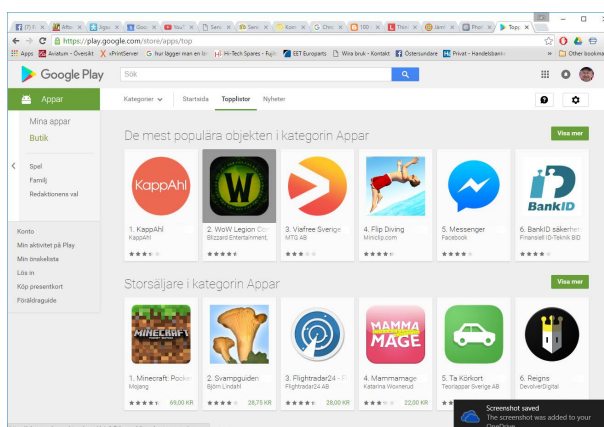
(1) F × | Affär × | Bglo × | G Goo × | You × | Serv × | Serv × | Bzon × | G Chin × | 100 × | Thai × | Järn × | Phot × | Topp ×

https://play.google.com/store/apps/top

Apps | Aviatum - Översikt | XPrintServer | hur lägger man en le | Hi-Tech Spares - Fuji | EET Europarts | Wira bruk - Kontakt | Östersundare | Privat - Handelsbanke | » | Other bookma

Google Play | Sök

Appar | Kategorier | Startsida | Topplistor | Nyheter

Mina appar
Butik

Spel
Familj
Redaktionens val

Konto
Min aktivitet på Play
Min önskelista
Lös in
Köp presentkort
Föräldraguide

De mest populära objekten i kategorin Appar | Visa mer

KappAhl

1. KappAhl
KappAhl

2. WoW Legion Co
Blizzard Entertainment

3. Viafree Sverige
MTG AB

4. Flip Diving
Miniclip.com

5. Messenger
Facebook

BankID
6. BankID säkerhet
Finansiell ID-Teknik BID

Storsäljare i kategorin Appar | Visa mer

MINECRAFT

MAMMA MAGE

1. Minecraft: Pocke
Mojang
69,00 KR

2. Svampguiden
Björn Lindahl
28,75 KR

3. Flightradar24 - F
Flightradar24 AB
28,00 KR

4. Mammamage
Katarina Wonnerud
22,00 KR

5. Ta Körkort
Teoriappar Sverige AB

6. Reigns
DevolverDigital

Screenshot saved
The screenshot was added to your OneDrive